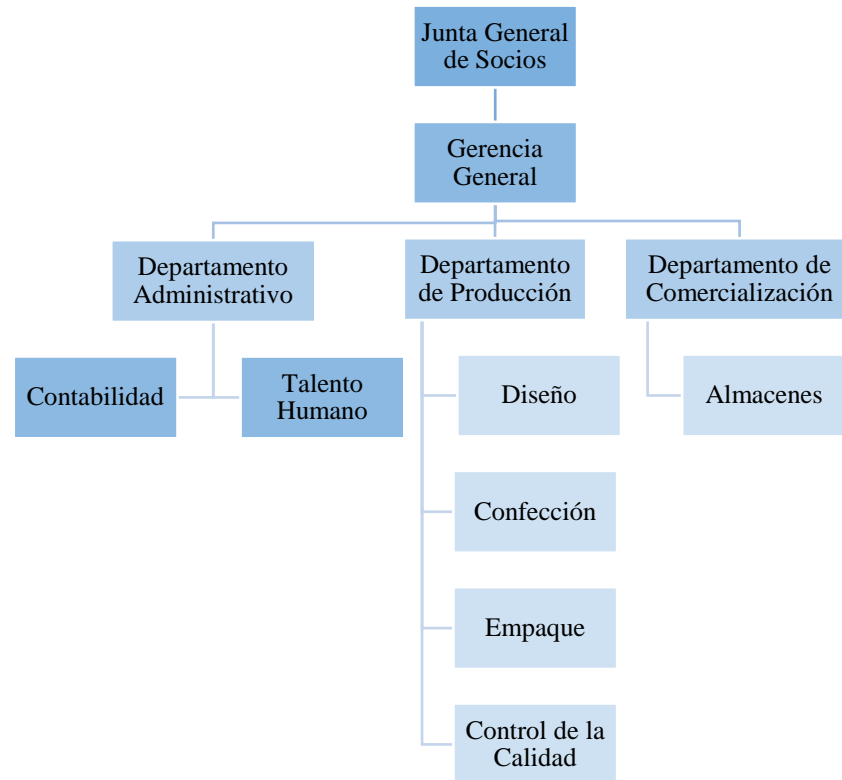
Junta General de Socios

Gerencia General

Departamento Administrativo

Departamento de Producción

Departamento de Comercialización

Contabilidad

Talento Humano

Diseño

Confección

Empaque

Control de la Calidad

Almacenes